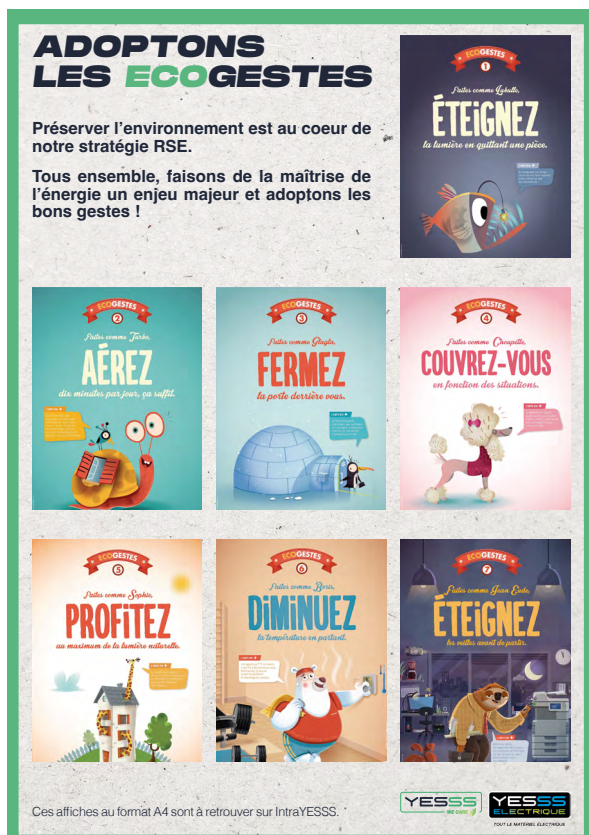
ADOPTONS LES ECOGESTES

Préserver l'environnement est au coeur de notre stratégie RSE.

Tous ensemble, faisons de la maîtrise de l'énergie un enjeu majeur et adoptons les bons gestes !

ECOGESTES 1
Faites comme Lulutte,
ÉTEIGNEZ
la lumière en quittant une pièce.

ECOGESTES 2
Faites comme Turbo,
AÉREZ
dix minutes par jour, ça suffit.

ECOGESTES 3
Faites comme Glagla,
FERMEZ
la porte derrière vous.

ECOGESTES 4
Faites comme Choupette,
COUVREZ-VOUS
en fonction des situations.

ECOGESTES 5
Faites comme Sophie,
PROFITEZ
au maximum de la lumière naturelle.

ECOGESTES 6
Faites comme Boris,
DIMINUEZ
la température en partant.

ECOGESTES 7
Faites comme Jean Émile,
ÉTEIGNEZ
les veilles avant de partir.

Ces affiches au format A4 sont à retrouver sur IntraYESSS.

YESSS WE CARE

YESSS ELECTRIQUE
TOUT LE MATÉRIEL ÉLECTRIQUE